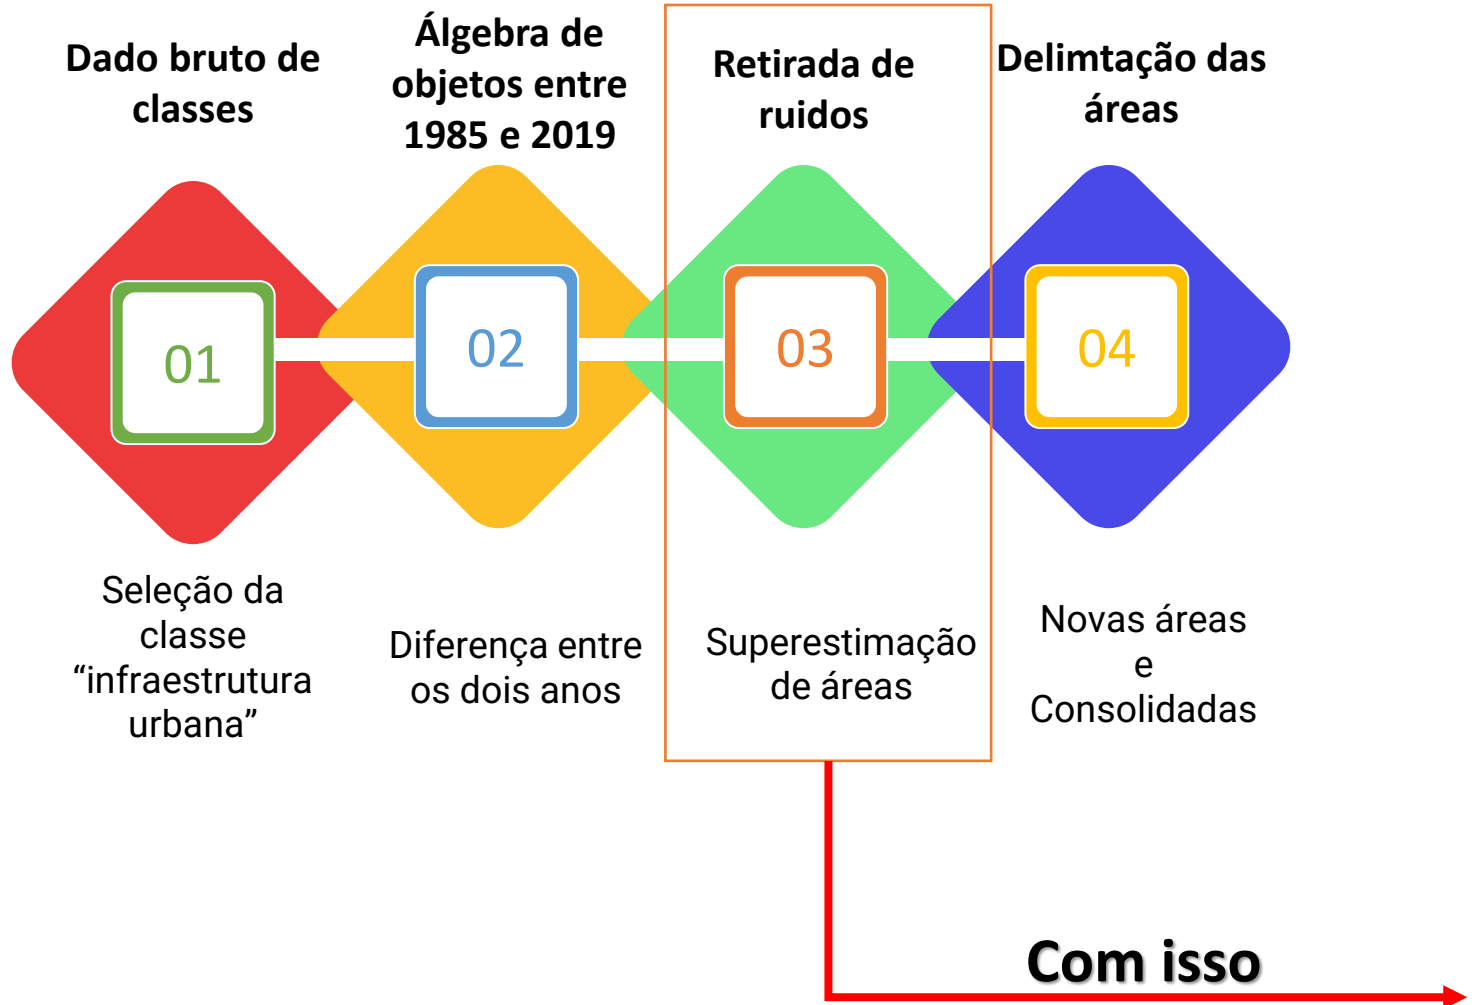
Dado bruto de classes

01

Seleção da classe “infraestrutura urbana”

Álgebra de objetos entre 1985 e 2019

02

Diferença entre os dois anos

Retirada de ruidos

03

Superestimação de áreas

Delimtação das áreas

04

Novas áreas e Consolidadas

Com isso